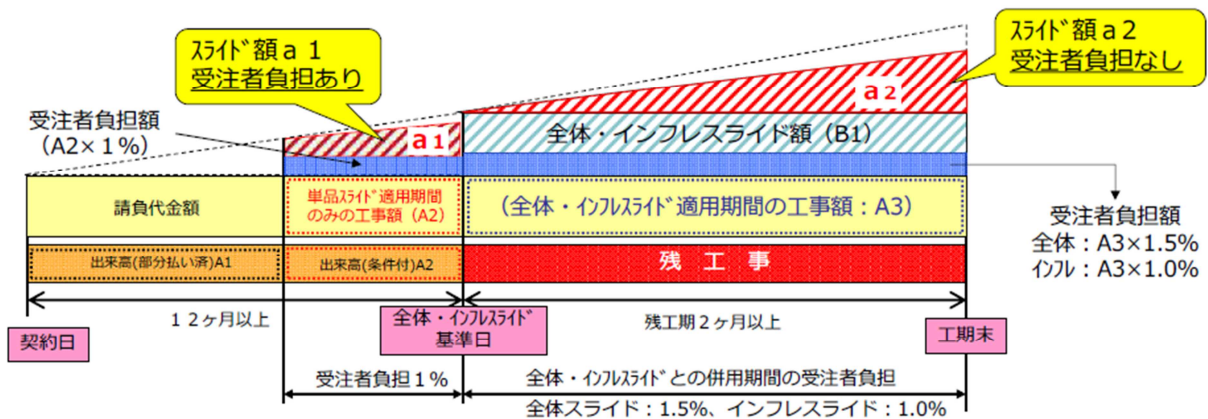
ｽﾗｲﾄﾞ額ａ１
受注者負担あり

ｽﾗｲﾄﾞ額ａ２
受注者負担なし

ａ２

受注者負担額
（A2×１%）

ａ１

全体・インフレスライド額（B1）

請負代金額

単品ｽﾗｲﾄﾞ適用期間のみの工事額（A2）

（全体・ｲﾝﾌﾚｽﾗｲﾄﾞ適用期間の工事額：A3）

受注者負担額
全体：A3×1.5%
ｲﾝﾌﾚ：A3×1.0%

出来高(部分払い済)A1

出来高(条件付)A2

残　工　事

１２ヶ月以上

残工期２ヶ月以上

契約日

全体・ｲﾝﾌﾚｽﾗｲﾄﾞ基準日

工期末

受注者負担１%

全体・ｲﾝﾌﾚｽﾗｲﾄﾞとの併用期間の受注者負担

全体スライド：1.5%、インフレスライド：1.0%